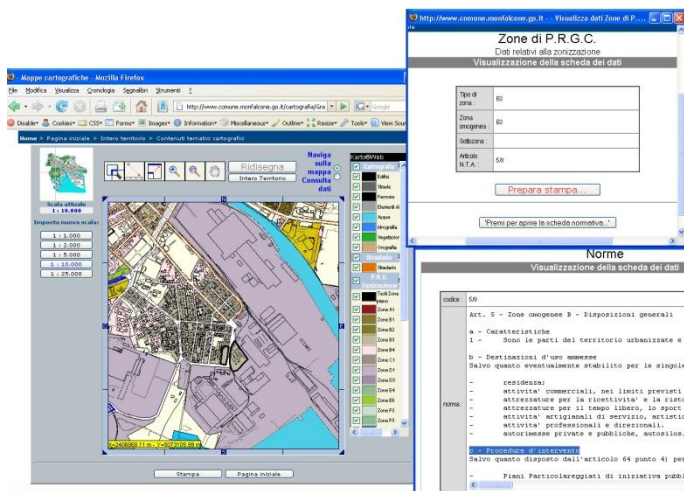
Mappe cartografiche - Mozilla Firefox

File Modifica Visualizza Cronologia Segnalibri Strumenti ?

http://www.comune.monfalcone.go.it/cartografia/Gra

Google

Disable Cookies CSS Forms Images Information Miscellaneous Outline Resize Tools View Sour

Home > Pagina iniziale > Intero territorio > Contenuti tematici cartografici

Ridisegna

Intero Territorio

Naviga sulla mappa

Consulta dati

Scala attuale

1 : 10.000

Imposta nuova scala:

1 : 1.000

1 : 2.000

1 : 5.000

1 : 10.000

1 : 25.000

CartoWeb

Catasto

Edifici

Strade

Ferrovie

Elementi di

Acque

Idrografia

Vegetazio

Orografia

Stradario

Stradario

P.R.G. Azzonamento

Tutti Zone

Zona A1

Zona B1

Zona B2

Zona B3

Zona B4

Zona C1

Zona D1

Zona D3

Zona E4

Zona E5

Zona F2

Zona F3

Zona F4

X=2406868.11 m - Y=5073105.69 m

Stampa

Pagina iniziale

http://www.comune.monfalcone.go.it - Visualizza Dati Zone Di P...

Zone di P.R.G.C.

Dati relativi alla zonizzazione

Visualizzazione della scheda dei dati

| Tipo di zona : | B0 |
|---|---|
| Zona omogenea : | B0 |
| Sottozona : | |
| Articolo N.T.A. : | 5/8 |

Prepara stampa...

"Premi per aprire la scheda normativa..."

Norme

Visualizzazione della scheda dei dati

codice : 5/9

norma :

Art. 5 - Zone omogenee B - Disposizioni generali

a - Caratteristiche

1 - Sono le parti del territorio urbanizzate e

b - Destinazioni d'uso ammesse

Salvo quanto eventualmente stabilito per le singol

- residenza;
- attivita' commerciali, nei limiti previsti
- attrezzature per la ricettivita' e la rist
- attrezzature per il tempo libero, lo sport
- attivita' artigianali di servizio, artisti
- attivita' professionali e direzionali.
- autorimesse private e pubbliche, autosilos.

c - Procedure d'intervento

Salvo quanto disposto dall'articolo 64 punto 4) per

- Piani Particolareggiati di iniziativa pubbl